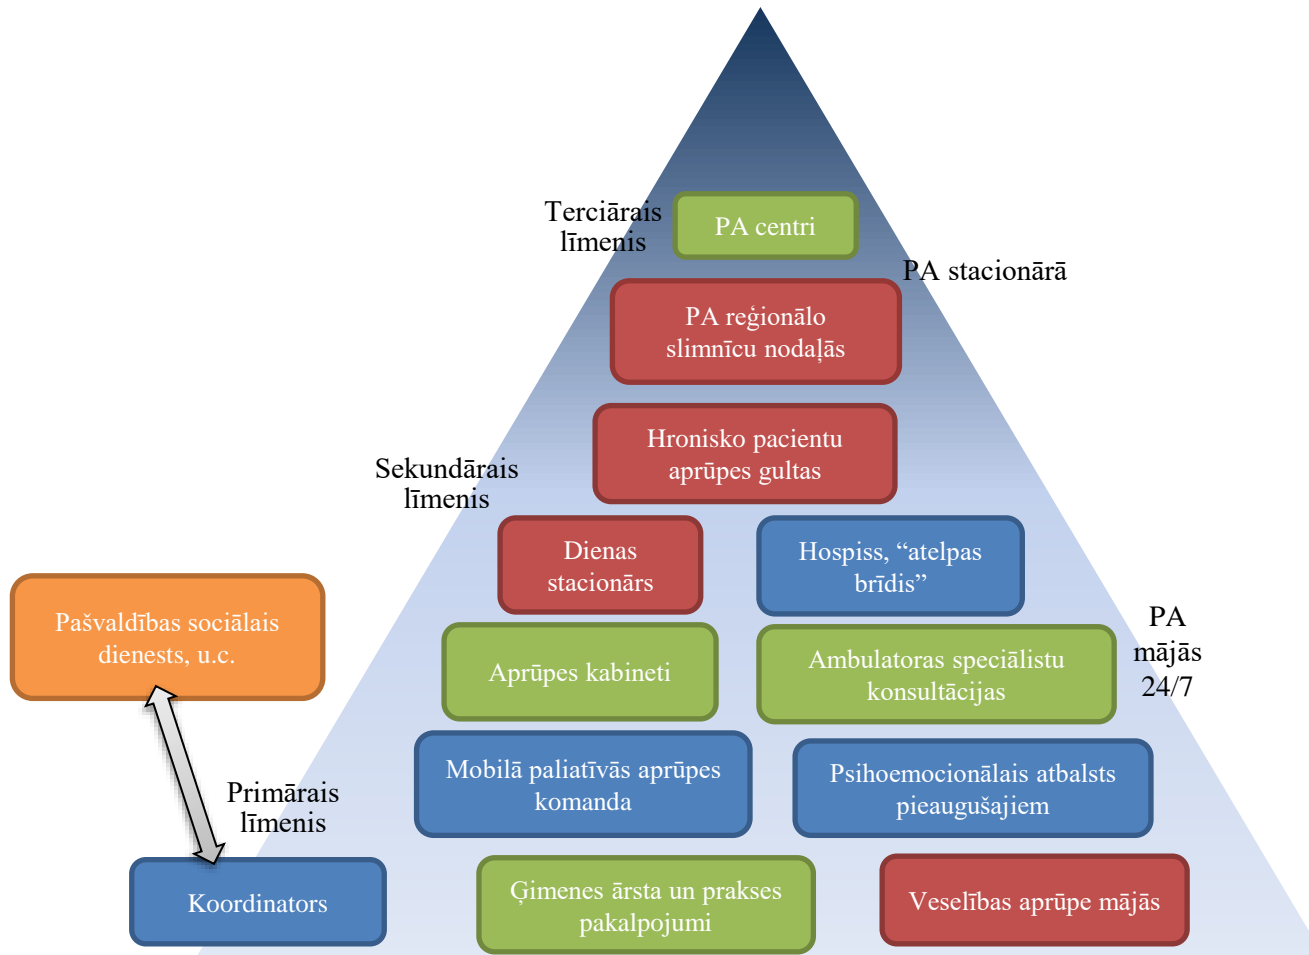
Terciārais līmenis

PA centri

PA stacionārā

PA reģionālo slimnīcu nodaļās

Hronisko pacientu aprūpes gultas

Sekundārais līmenis

Dienas stacionārs

Hospiss, “atelpas brīdis”

Pašvaldības sociālais dienests, u.c.

PA mājās 24/7

Aprūpes kabineti

Ambulatoras speciālistu konsultācijas

Mobilā paliatīvās aprūpes komanda

Psihoemocionālais atbalsts pieaugušajiem

Primārais līmenis

Koordinators

Ģimenes ārsta un prakses pakalpojumi

Veselības aprūpe mājās